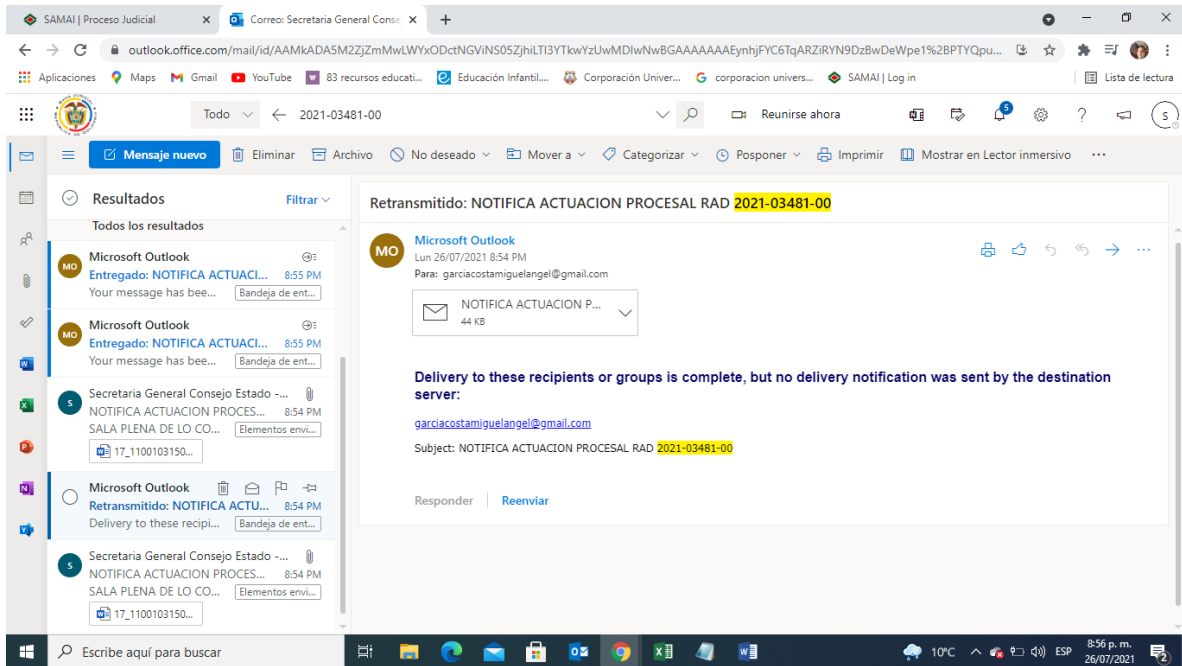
SAMAI | Proceso Judicial ×
Correo: Secretaria General Conse ×
+

outlook.office.com/mail/id/AAMkADA5M2ZjZmMwLWYxODctNGViNS05ZjhiLTI3YTkwYzUwMDIwNwBGAAAAAAAEynhjFYC6TqARZiRYN9DzBwDeWpe1%2BPTYQpu...

Aplicaciones Maps Gmail YouTube 83 recursos educati... Educación Infantil... Corporación Univer... corporacion univers... SAMAI | Log in Lista de lectura

Todo 2021-03481-00 Reunirse ahora

Mensaje nuevo Eliminar Archivo No deseado Mover a Categorizar Posponer Imprimir Mostrar en Lector inmersivo ···

Resultados Filtrar
Todos los resultados

Microsoft Outlook
Entregado: NOTIFICA ACTUACI... 8:55 PM
Your message has bee... Bandeja de ent...

Microsoft Outlook
Entregado: NOTIFICA ACTUACI... 8:55 PM
Your message has bee... Bandeja de ent...

Secretaria General Consejo Estado -...
NOTIFICA ACTUACION PROCES... 8:54 PM
SALA PLENA DE LO CO... Elementos envi...
17_1100103150...

Microsoft Outlook
Retransmitido: NOTIFICA ACTU... 8:54 PM
Delivery to these recipi... Bandeja de ent...

Secretaria General Consejo Estado -...
NOTIFICA ACTUACION PROCES... 8:54 PM
SALA PLENA DE LO CO... Elementos envi...
17_1100103150...

Retransmitido: NOTIFICA ACTUACION PROCESAL RAD 2021-03481-00

MO
Microsoft Outlook
Lun 26/07/2021 8:54 PM
Para: garciacostamiguelangel@gmail.com

NOTIFICA ACTUACION P...
44 KB

Delivery to these recipients or groups is complete, but no delivery notification was sent by the destination server:

garciacostamiguelangel@gmail.com

Subject: NOTIFICA ACTUACION PROCESAL RAD 2021-03481-00

Responder Reenviar

Escribe aquí para buscar
10°C ESP 8:56 p. m. 26/07/2021